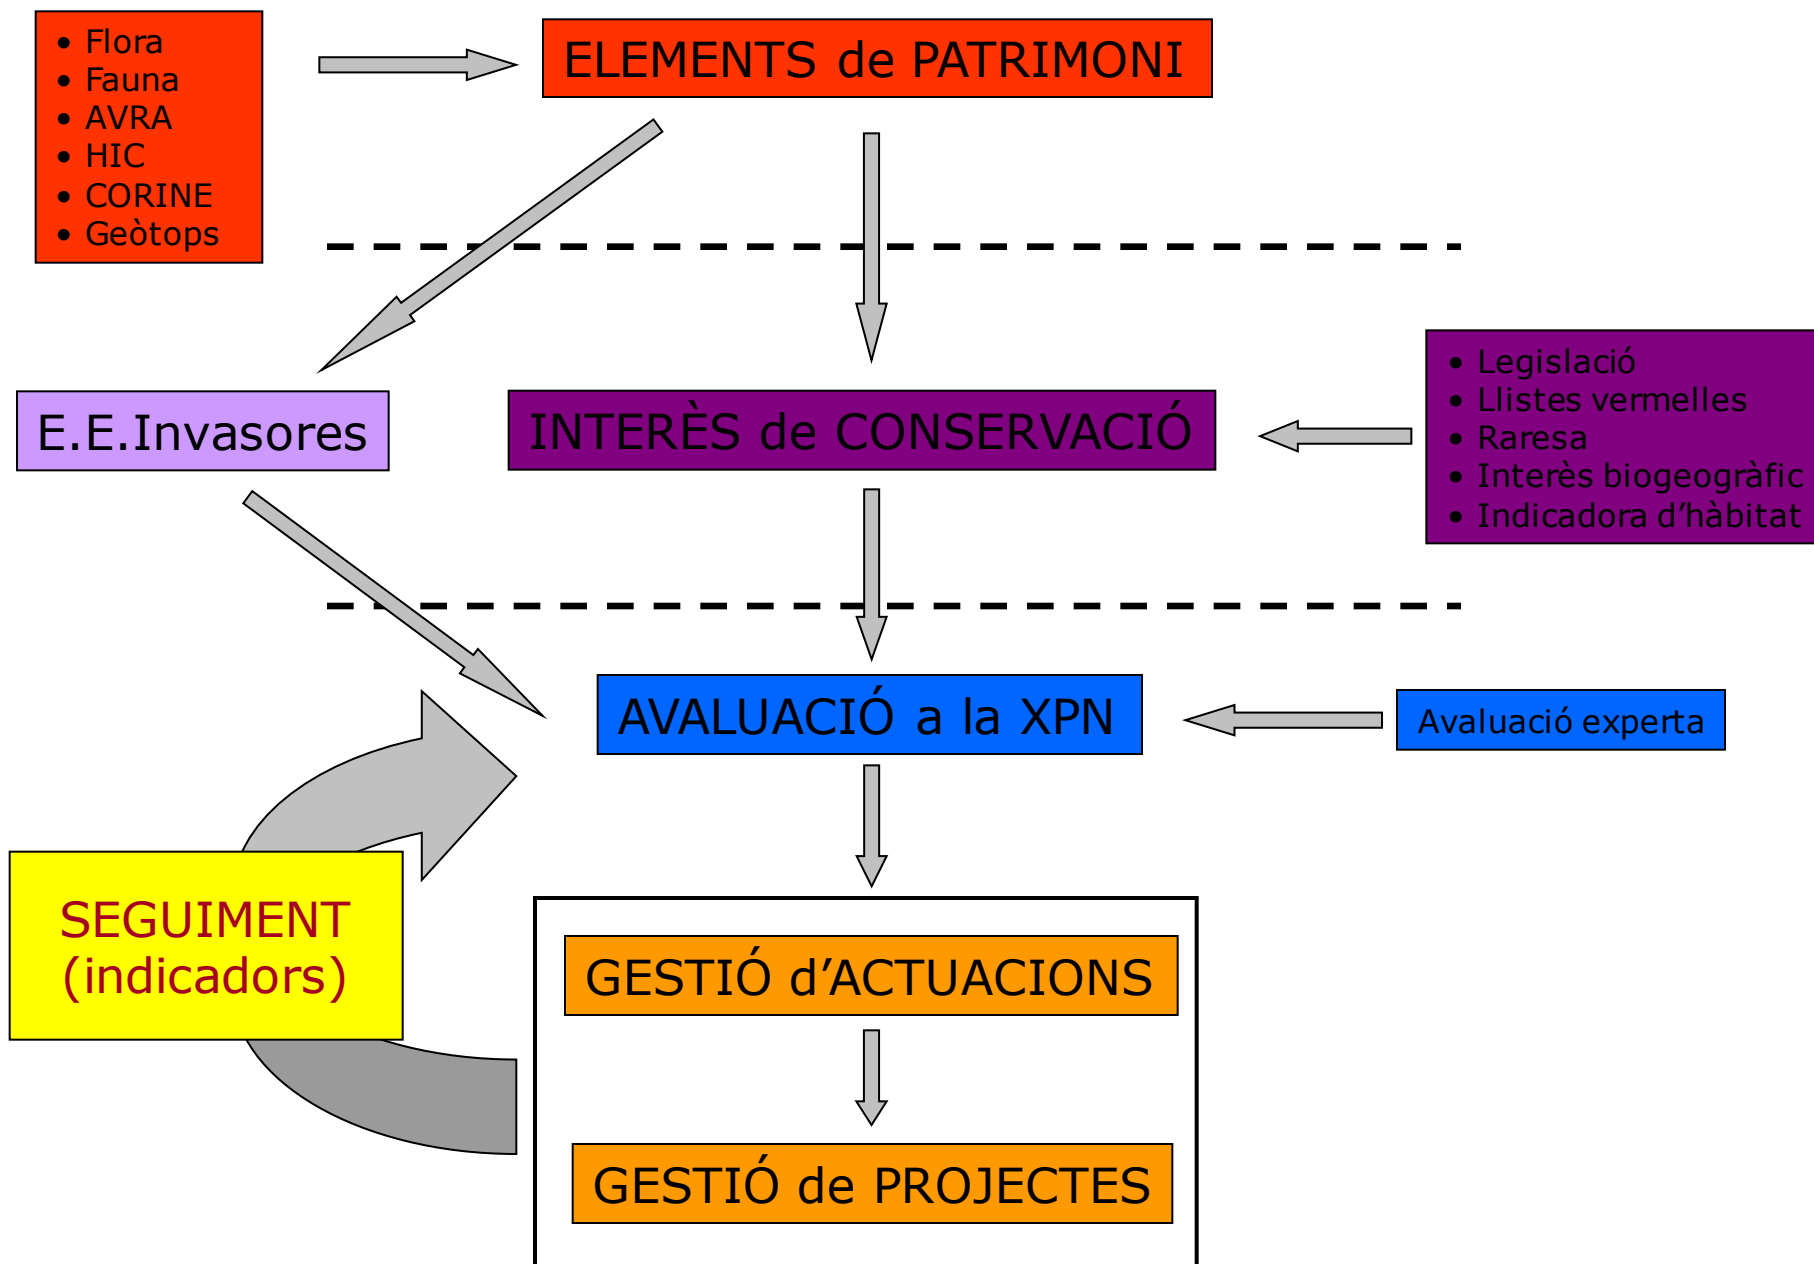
- Flora
- Fauna
- AVRA
- HIC
- CORINE
- Geòtops

ELEMENTS de PATRIMONI

E.E.Invasores

INTERÈS de CONSERVACIÓ

- Legislació
- Llistes vermelles
- Raresa
- Interès biogeogràfic
- Indicadora d'hàbitat

AVALUACIÓ a la XPN

Avaluació experta

SEGUIMENT (indicadors)

GESTIÓ d'ACTUACIONS

GESTIÓ de PROJECTES